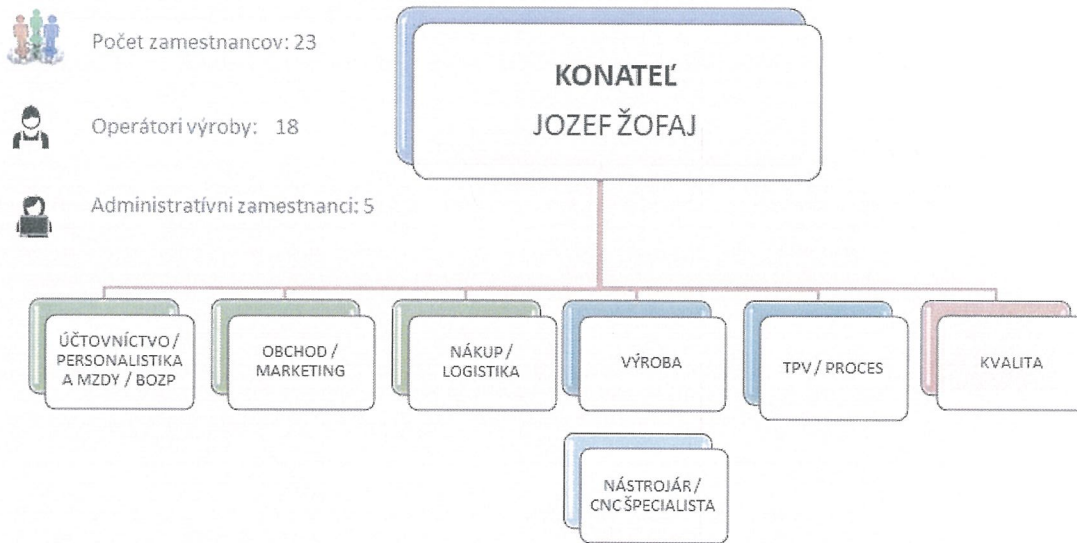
Počet zamestnancov: 23

Operátori výroby: 18

Administratívni zamestnanci: 5

KONATEĽ
JOZEF ŽOFAJ

ÚČTOVNÍCTVO / PERSONALISTIKA A MZDY / BOZP

OBCHOD / MARKETING

NÁKUP / LOGISTIKA

VÝROBA

TPV / PROCES

KVALITA

NÁSTROJÁR / CNC ŠPECIALISTA